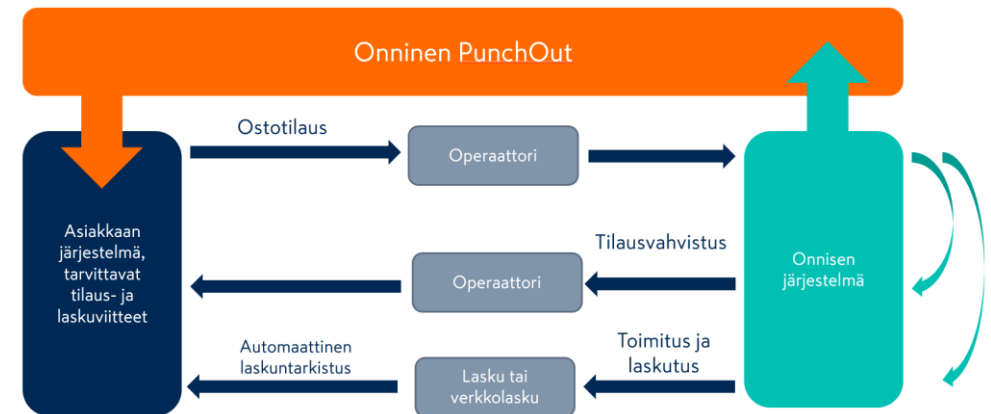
Onninen PunchOut

Ostotilaus

Operaattori

Asiakkaan järjestelmä, tarvittavat tilaus- ja laskuviitteet

Tilausvahvistus

Operaattori

Onnisen järjestelmä

Automaattinen laskuntarkistus

Toimitus ja laskutus

Lasku tai verkkolasku